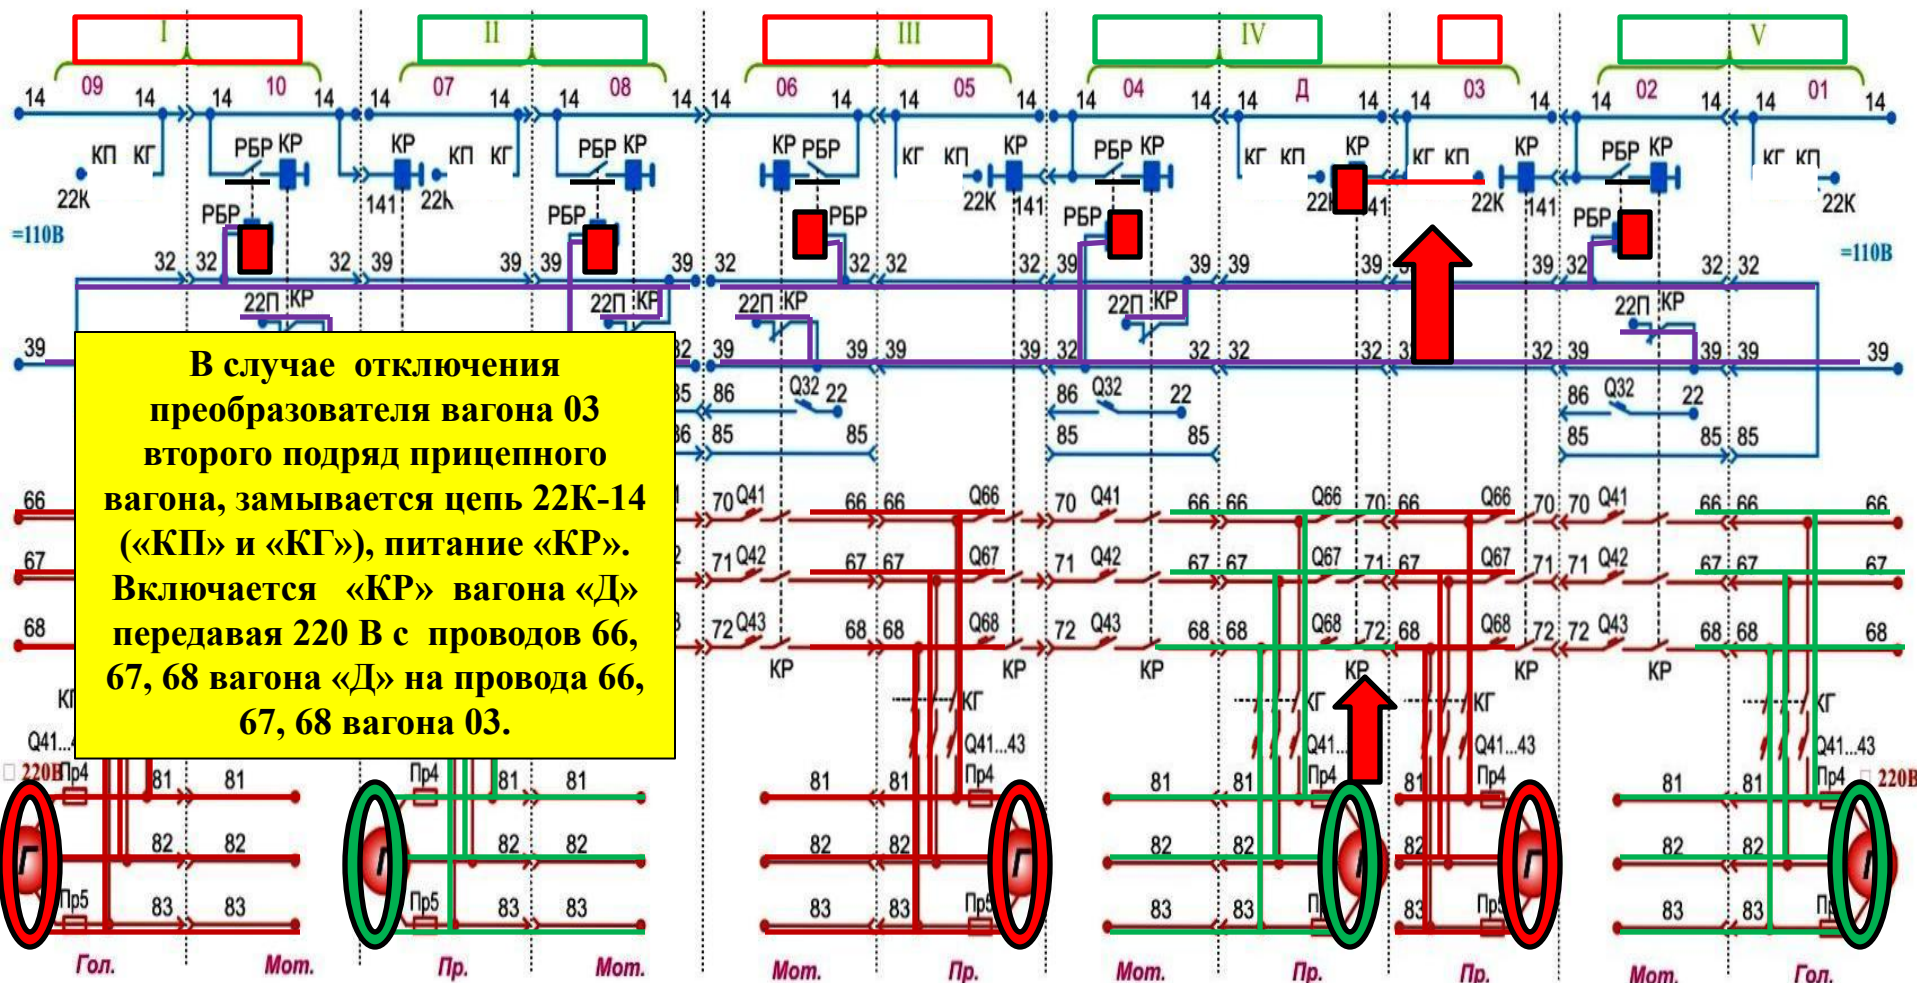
I II III IV V

09 10 07 08 06 05 04 Д 03 02 01

В случае отключения преобразователя вагона 03 второго подряд прицепного вагона, замывается цепь 22К-14 («КП» и «КГ»), питание «КР». Включается «КР» вагона «Д» передавая 220 В с проводов 66, 67, 68 вагона «Д» на провода 66, 67, 68 вагона 03.

=110В

=110В

220В

220В

Гол. Мот. Пр. Мот. Мот. Пр. Мот. Пр. Пр. Мот. Гол.